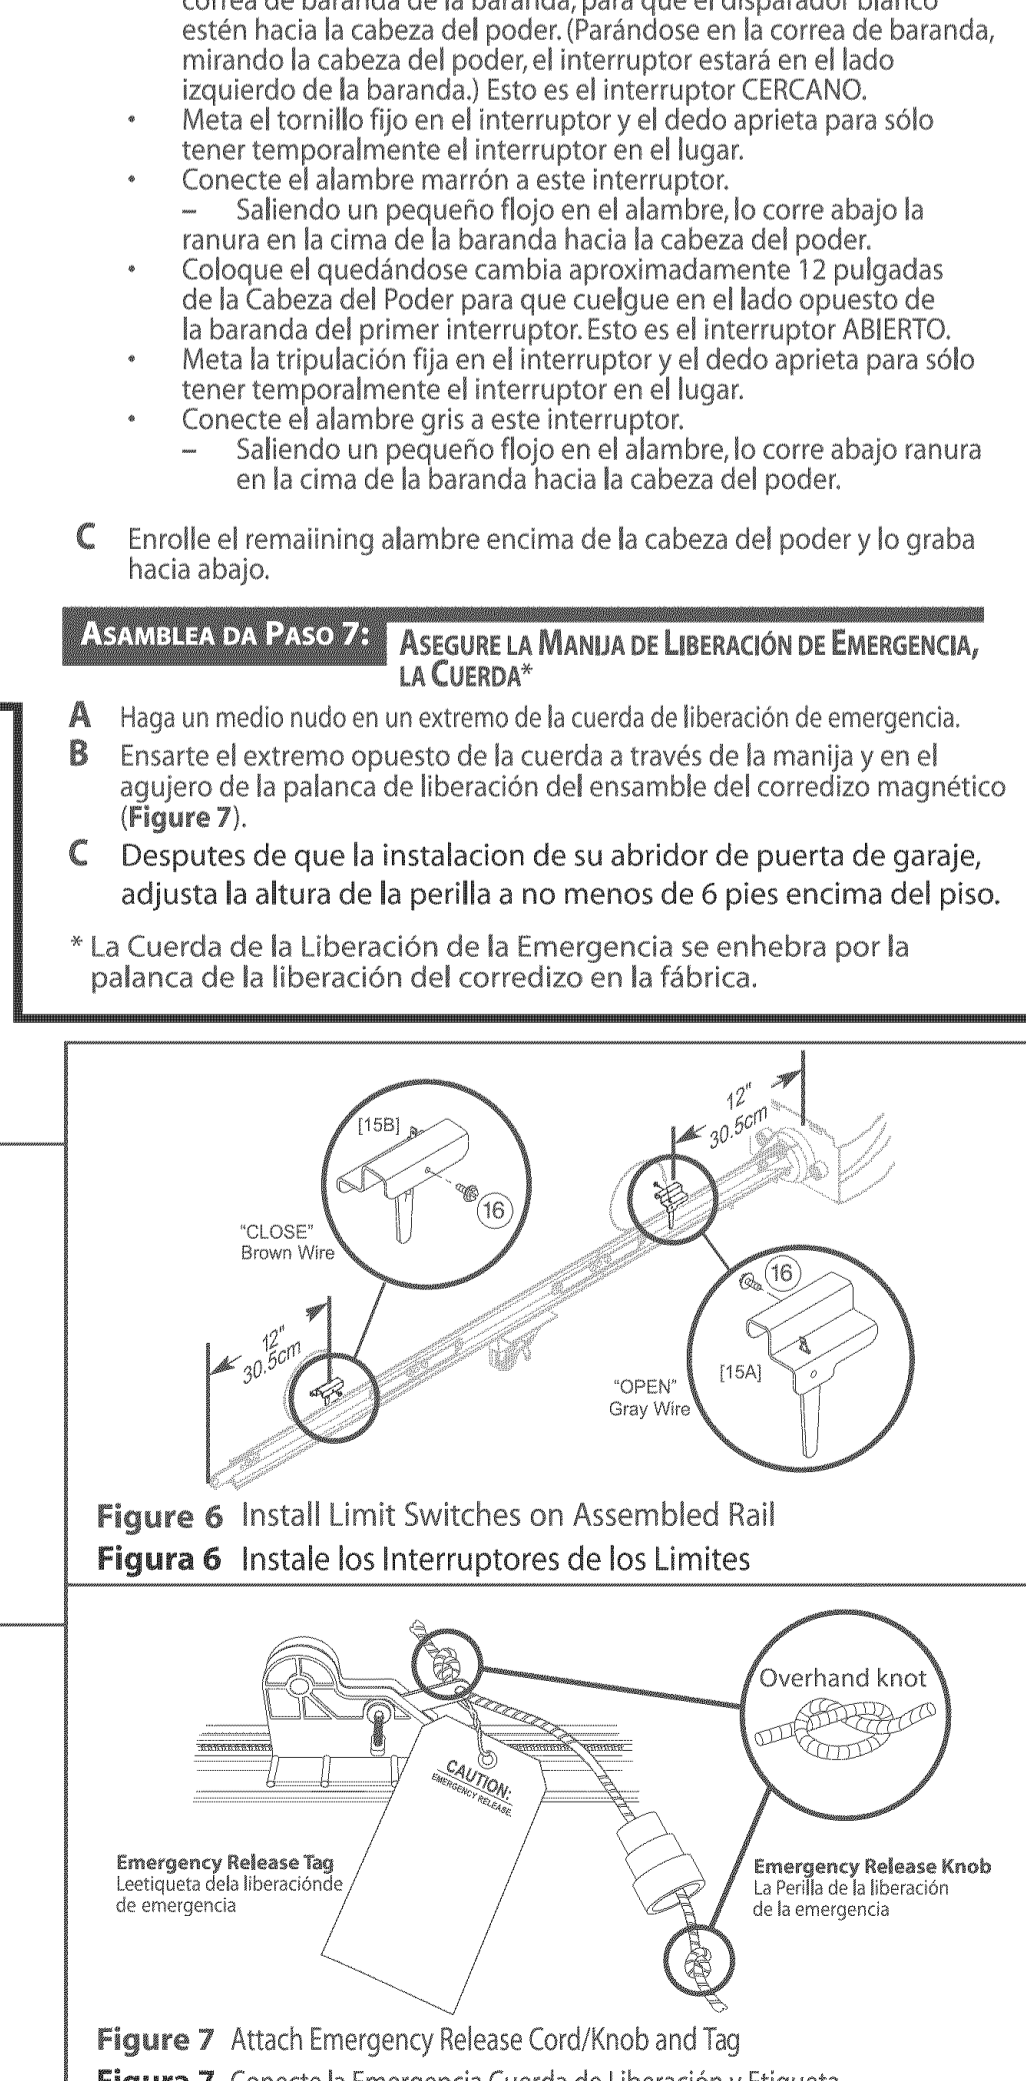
correa de baranda de la baranda, para que el disparador blanco estén hacia la cabeza del poder. (Parándose en la correa de baranda, mirando la cabeza del poder, el interruptor estará en el lado izquierdo de la baranda.) Esto es el interruptor CERCANO.
• Meta el tornillo fijo en el interruptor y el dedo aprieta para sólo tener temporalmente el interruptor en el lugar.
• Conecte el alambre marrón a este interruptor.
– Saliendo un pequeño flojo en el alambre, lo corre abajo la ranura en la cima de la baranda hacia la cabeza del poder.
• Coloque el quedándose cambia aproximadamente 12 pulgadas de la Cabeza del Poder para que cuelgue en el lado opuesto de la baranda del primer interruptor. Esto es el interruptor ABIERTO.
• Meta la tripulación fija en el interruptor y el dedo aprieta para sólo tener temporalmente el interruptor en el lugar.
• Conecte el alambre gris a este interruptor.
– Saliendo un pequeño flojo en el alambre, lo corre abajo ranura en la cima de la baranda hacia la cabeza del poder.

C Enrolle el remaiining alambre encima de la cabeza del poder y lo graba hacia abajo.

ASAMBLEA DA PASO 7: ASEGURE LA MANIJA DE LIBERACIÓN DE EMERGENCIA, LA CUERDA*

A Haga un medio nudo en un extremo de la cuerda de liberación de emergencia.
B Ensarte el extremo opuesto de la cuerda a través de la manija y en el agujero de la palanca de liberación del ensamble del corredizo magnético (Figure 7).
C Desputes de que la instalacion de su abridor de puerta de garaje, adjusta la altura de la perilla a no menos de 6 pies encima del piso.

* La Cuerda de la Liberación de la Emergencia se enhebra por la palanca de la liberación del corredizo en la fábrica.

12" 30.5cm
[15B]
16
"CLOSE" Brown Wire
12" 30.5cm
16
[15A]
"OPEN" Gray Wire

Figure 6 Install Limit Switches on Assembled Rail
Figura 6 Instale los Interruptores de los Limites

Overhand knot
CAUTION: EMERGENCY RELEASE
Emergency Release Tag
Leetiqueta dela liberacióndé de emergencia
Emergency Release Knob
La Perilla de la liberación de la emergencia

Figure 7 Attach Emergency Release Cord/Knob and Tag
Figura 7 Conecte la Emergencia Cuerda de Liberación y Etiqueta